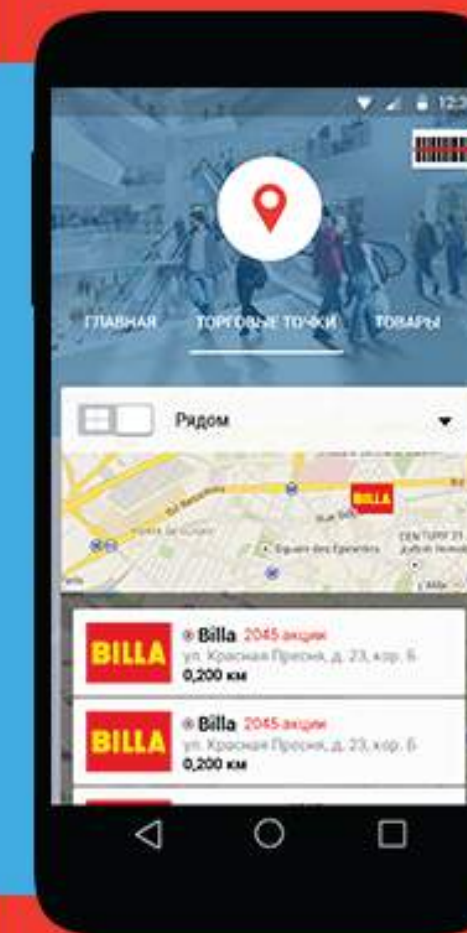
12:3

ГЛАВНАЯ
ТОРГОВЫЕ ТОЧКИ
ТОВАРЫ

Рядом

BILLA
Square des Epinettes
CENTURY 21

BILLA
Billa 2045 акции
ул. Красная Пресня, д. 23, кор. Б
0,200 км

BILLA
Billa 2045 акции
ул. Красная Пресня, д. 23, кор. Б
0,200 км